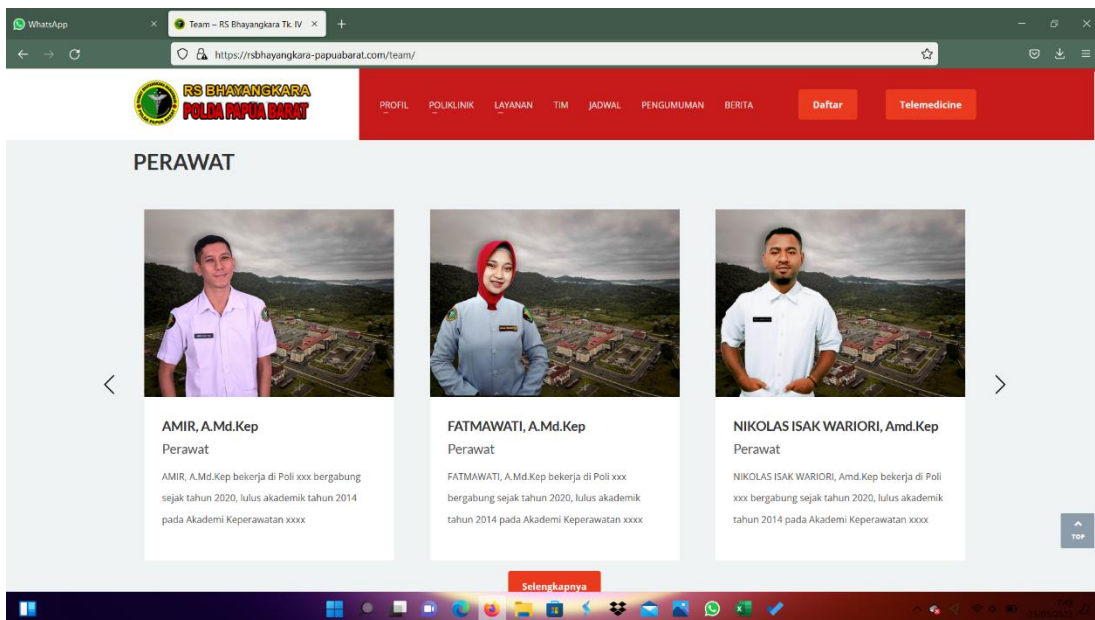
WhatsApp
Team – RS Bhayangkara Tk. IV
https://rsbhayangkara-papuabarat.com/team/

RS BHAYANGKARA
POLDA PAPUA BARAT

PROFIL POLIKLINIK LAYANAN TIM JADWAL PENGUMUMAN BERITA Daftar Telemedicine

PERAWAT

AMIR, A.Md.Kep
Perawat
AMIR, A.Md.Kep bekerja di Poli xxx bergabung sejak tahun 2020, lulus akademik tahun 2014 pada Akademi Keperawatan xxxx

FATMAWATI, A.Md.Kep
Perawat
FATMAWATI, A.Md.Kep bekerja di Poli xxx bergabung sejak tahun 2020, lulus akademik tahun 2014 pada Akademi Keperawatan xxxx

NIKOLAS ISAK WARIORI, Amd.Kep
Perawat
NIKOLAS ISAK WARIORI, Amd.Kep bekerja di Poli xxx bergabung sejak tahun 2020, lulus akademik tahun 2014 pada Akademi Keperawatan xxxx

TOP

Selengkapnya